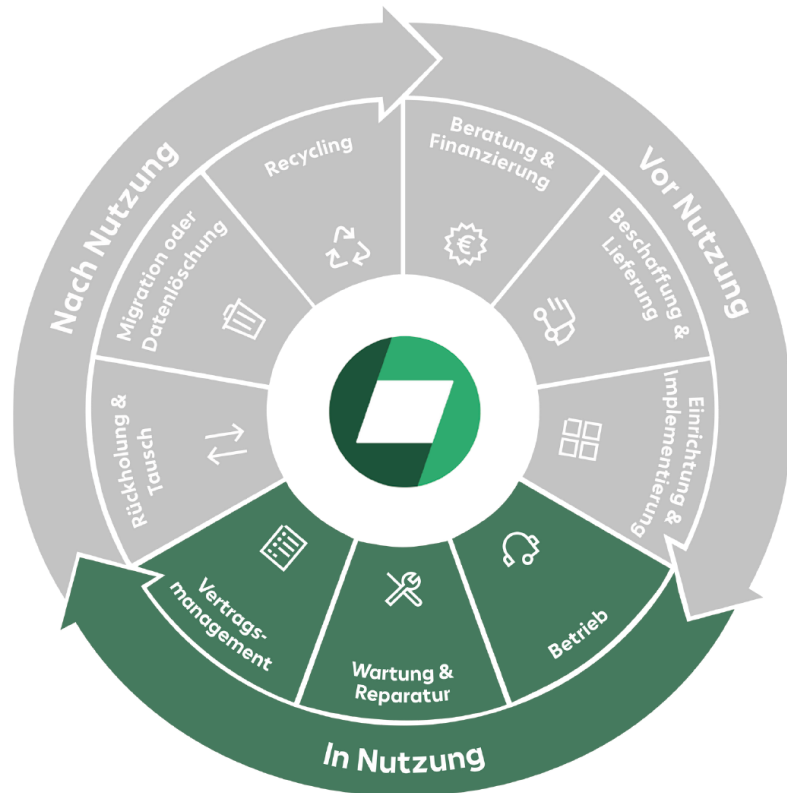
Nach Nutzung

Vor Nutzung

In Nutzung

Recycling

Beratung & Finanzierung

Beschaffung & Lieferung

Einrichtung & Implementierung

Betrieb

Wartung & Reparatur

Vertragsmanagement

Rückholung & Tausch

Migration oder Datenlöschung